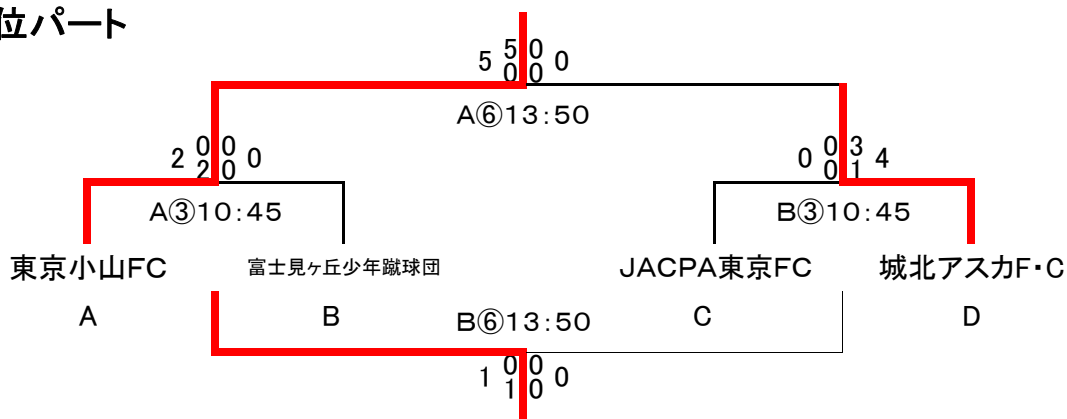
位パート

5 $\frac{5}{0}$ $\frac{0}{0}$ 0

A⑥13:50

2 $\frac{0}{2}$ $\frac{0}{0}$ 0

0 $\frac{0}{0}$ $\frac{3}{1}$ 4

A③10:45

B③10:45

東京小山FC

富士見ヶ丘少年蹴球団

JACPA東京FC

城北アスカF・C

A

B

C

D

B⑥13:50

1 $\frac{0}{1}$ $\frac{0}{0}$ 0